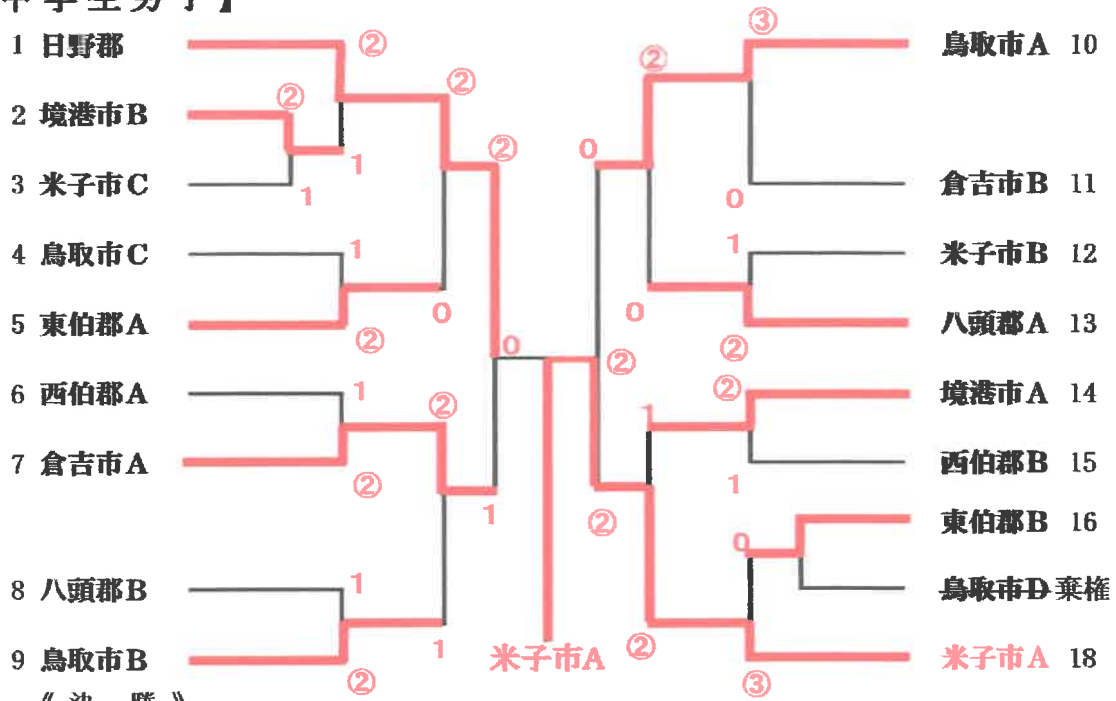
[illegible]

1 日野郡
2 境港市B
3 米子市C
4 鳥取市C
5 東伯郡A
6 西伯郡A
7 倉吉市A
8 八頭郡B
9 鳥取市B

鳥取市A 10
倉吉市B 11
米子市B 12
八頭郡A 13
境港市A 14
西伯郡B 15
東伯郡B 16
鳥取市D 棄権
米子市A 18

②
②
1
1
②
1
0
②
②
0
1
②
②
1
0
②
1
1
②
米子市A
③
②
0
0
1
0
②
②
②
1
1
②
0
②
③

《決 勝》